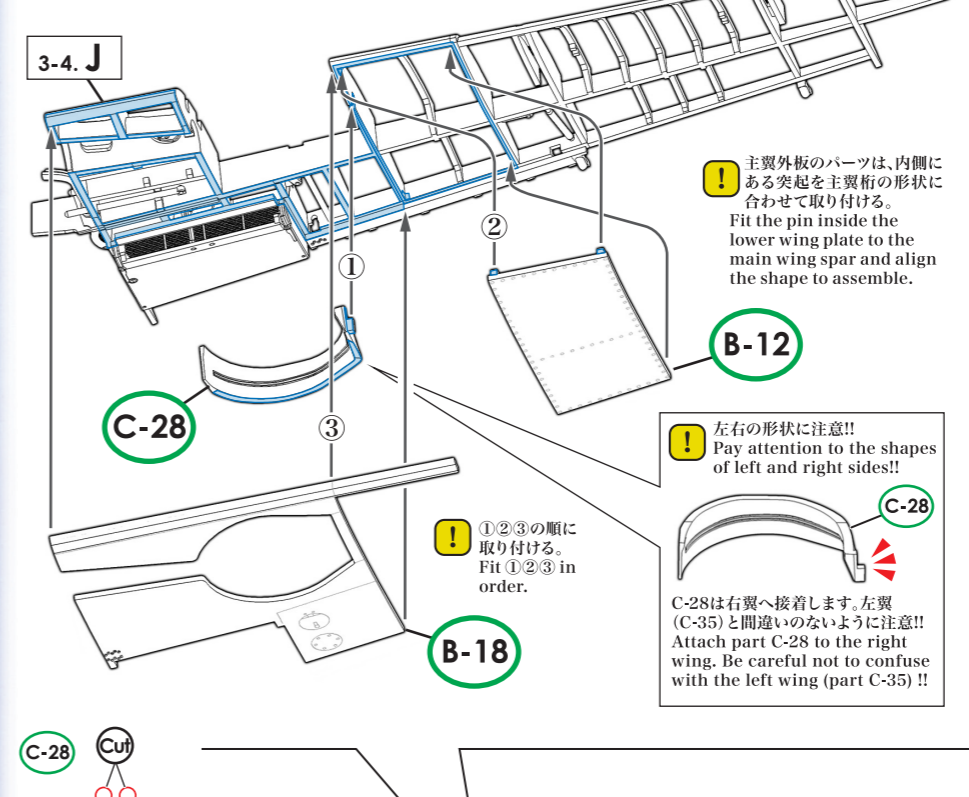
3-4. J

①

②

③

C-28

B-12

B-18

! 主翼外板のパーツは、内側にある突起を主翼桁の形状に合わせて取り付ける。
Fit the pin inside the lower wing plate to the main wing spar and align the shape to assemble.

! 左右の形状に注意!!
Pay attention to the shapes of left and right sides!!

C-28

C-28は右翼へ接着します。左翼(C-35)と間違いのないように注意!!
Attach part C-28 to the right wing. Be careful not to confuse with the left wing (part C-35) !!

! ①②③の順に取り付ける。
Fit ①②③ in order.

C-28

Cut